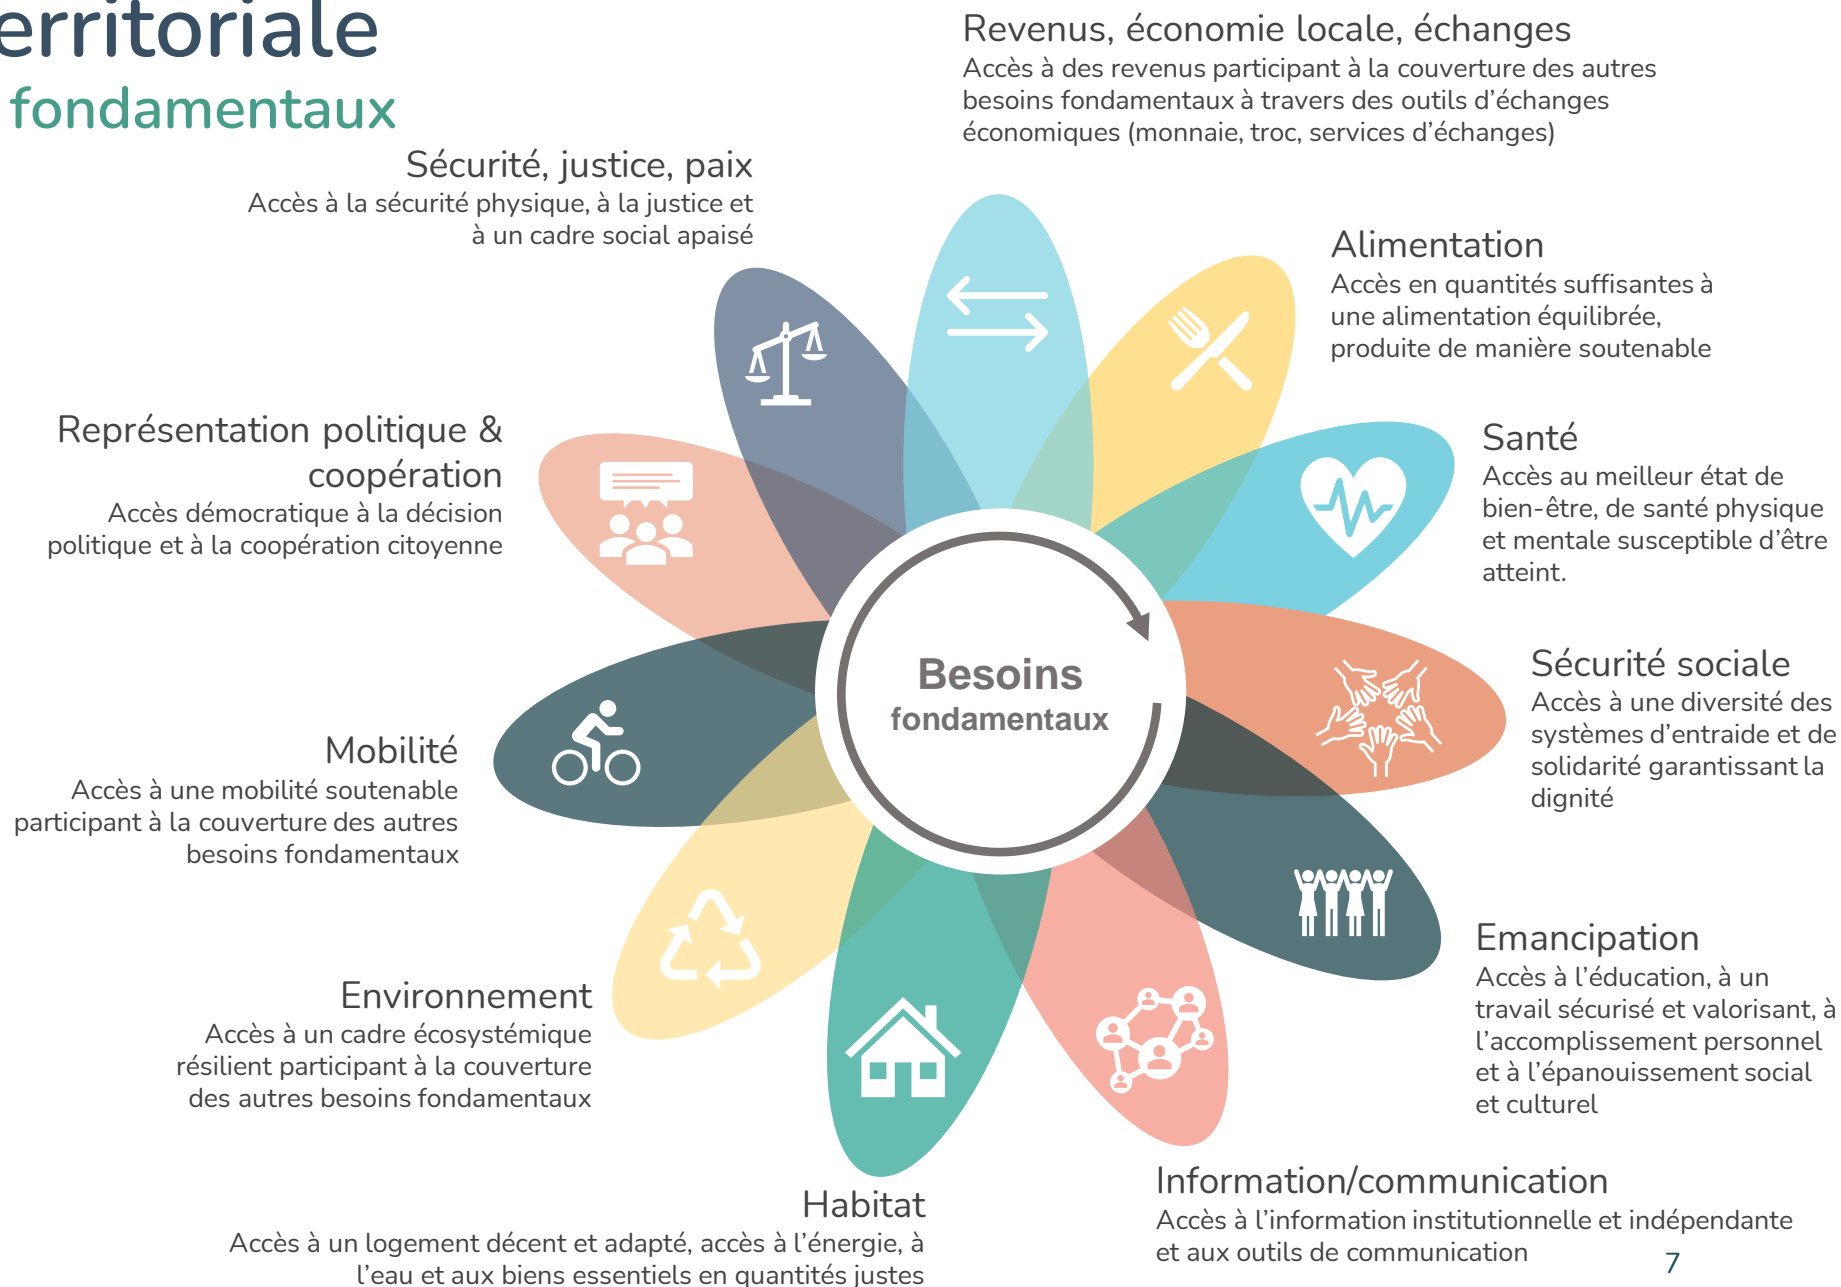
erritoriale
fondamentaux

Revenus, économie locale, échanges
Accès à des revenus participant à la couverture des autres besoins fondamentaux à travers des outils d'échanges économiques (monnaie, troc, services d'échanges)

Sécurité, justice, paix
Accès à la sécurité physique, à la justice et à un cadre social apaisé

Alimentation
Accès en quantités suffisantes à une alimentation équilibrée, produite de manière soutenable

Représentation politique & coopération
Accès démocratique à la décision politique et à la coopération citoyenne

Santé
Accès au meilleur état de bien-être, de santé physique et mentale susceptible d'être atteint.

Besoins fondamentaux

Sécurité sociale
Accès à une diversité des systèmes d'entraide et de solidarité garantissant la dignité

Mobilité
Accès à une mobilité soutenable participant à la couverture des autres besoins fondamentaux

Emancipation
Accès à l'éducation, à un travail sécurisé et valorisant, à l'accomplissement personnel et à l'épanouissement social et culturel

Environnement
Accès à un cadre écosystémique résilient participant à la couverture des autres besoins fondamentaux

Habitat
Accès à un logement décent et adapté, accès à l'énergie, à l'eau et aux biens essentiels en quantités justes

Information/communication
Accès à l'information institutionnelle et indépendante et aux outils de communication

7